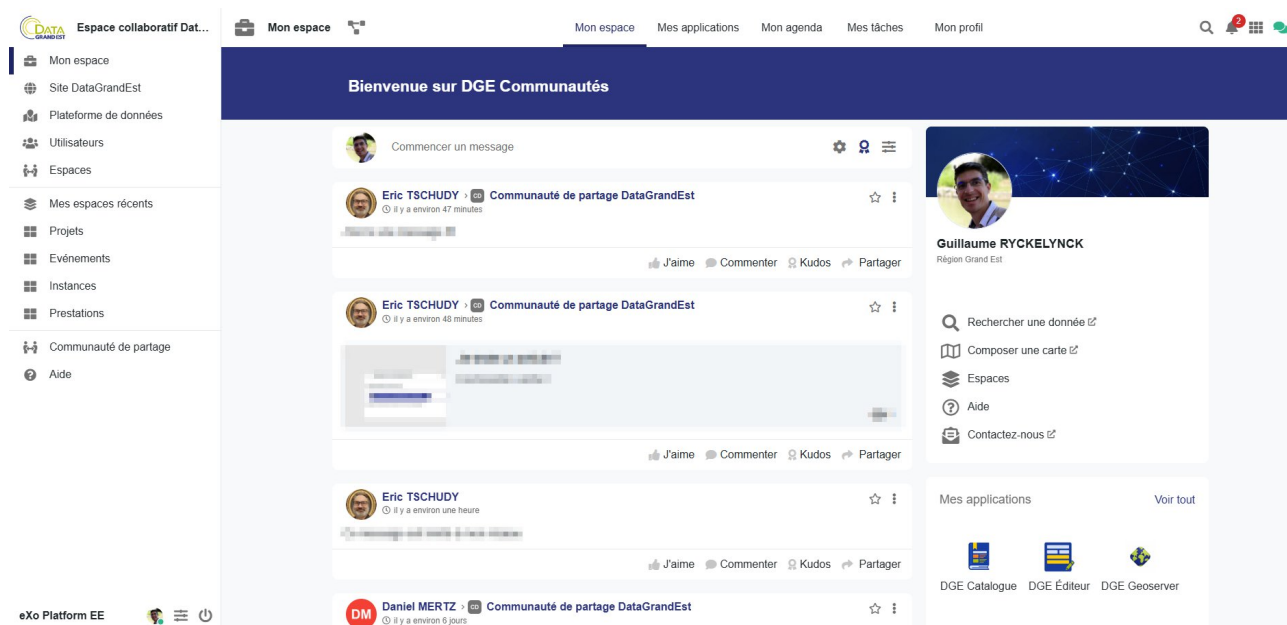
DATA GRAND EST Espace collaboratif Dat...

Mon espace
Site DataGrandEst
Plateforme de données
Utilisateurs
Espaces
Mes espaces récents
Projets
Evénements
Instances
Prestations
Communauté de partage
Aide

eXo Platform EE

Mon espace

Mon espace Mes applications Mon agenda Mes tâches Mon profil

2

Bienvenue sur DGE Communautés

Commencer un message

Eric TSCHUDY › CD Communauté de partage DataGrandEst
il y a environ 47 minutes
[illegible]
J'aime Commenter Kudos Partager

Eric TSCHUDY › CD Communauté de partage DataGrandEst
il y a environ 48 minutes
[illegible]
J'aime Commenter Kudos Partager

Eric TSCHUDY
il y a environ une heure
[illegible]
J'aime Commenter Kudos Partager

DM Daniel MERTZ › CD Communauté de partage DataGrandEst
il y a environ 6 jours

Guillaume RYCKELYNCK
Région Grand Est

Rechercher une donnée
Composer une carte
Espaces
Aide
Contactez-nous

Mes applications Voir tout

DGE Catalogue DGE Éditeur DGE Geoserver